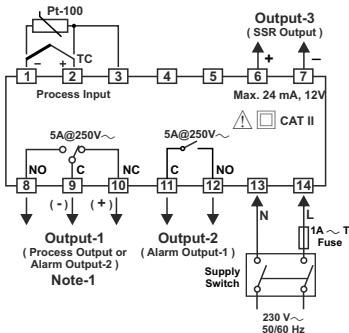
Pt-100

TC

1 2 3 4 5 6 7

Process Input

Output-3
( SSR Output )

+ −

Max. 24 mA, 12V

CAT II

5A@250V∼

5A@250V∼

NO C NC C NO

8 9 10 11 12 13 14

( - ) ( + )

N L

1A ∼ T
Fuse

Output-1
( Process Output or Alarm Output-2 )
Note-1

Output-2
( Alarm Output-1 )

Supply Switch

230 V∼
50/60 Hz